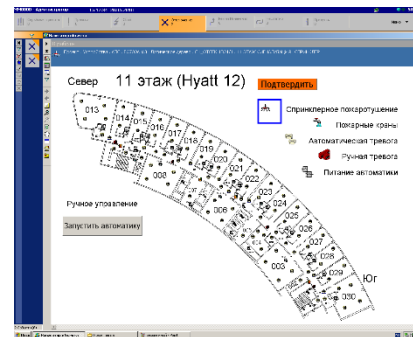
Север 11 этаж (Hyatt 12)

Подтвердить

Спринклерное пожаротушение

Пожарные краны

Автоматическая тревога

Ручная тревога

Питание автоматики

013

014

015

016

017

018

019

020

021

022

023

024

025

026

027

028

029

030

008

Ручное управление

Запустить автоматику

Юг